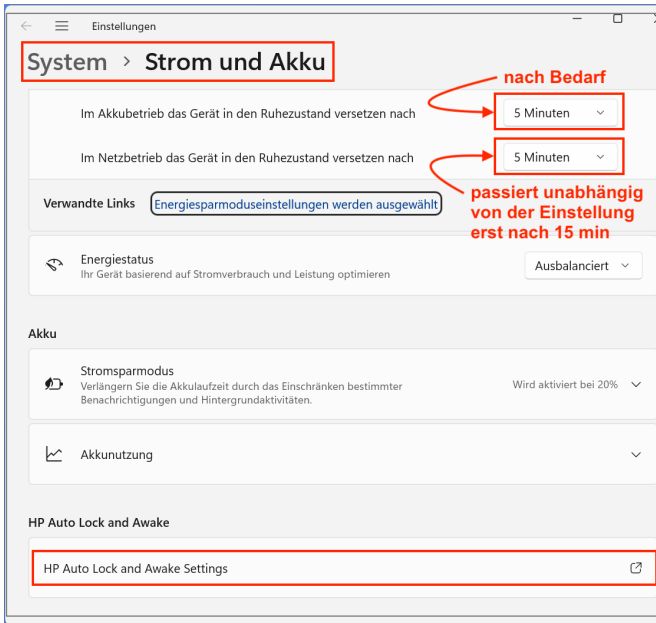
Einstellungen

System › Strom und Akku

nach Bedarf

Im Akkubetrieb das Gerät in den Ruhezustand versetzen nach

5 Minuten

Im Netzbetrieb das Gerät in den Ruhezustand versetzen nach

5 Minuten

passiert unabhängig von der Einstellung erst nach 15 min

Verwandte Links

Energiesparmoduseinstellungen werden ausgewählt

Energiestatus
Ihr Gerät basierend auf Stromverbrauch und Leistung optimieren

Ausbalanciert

Akku

Stromsparmodus
Verlängern Sie die Akkulaufzeit durch das Einschränken bestimmter Benachrichtigungen und Hintergrundaktivitäten.

Wird aktiviert bei 20%

Akkunutzung

HP Auto Lock and Awake

HP Auto Lock and Awake Settings